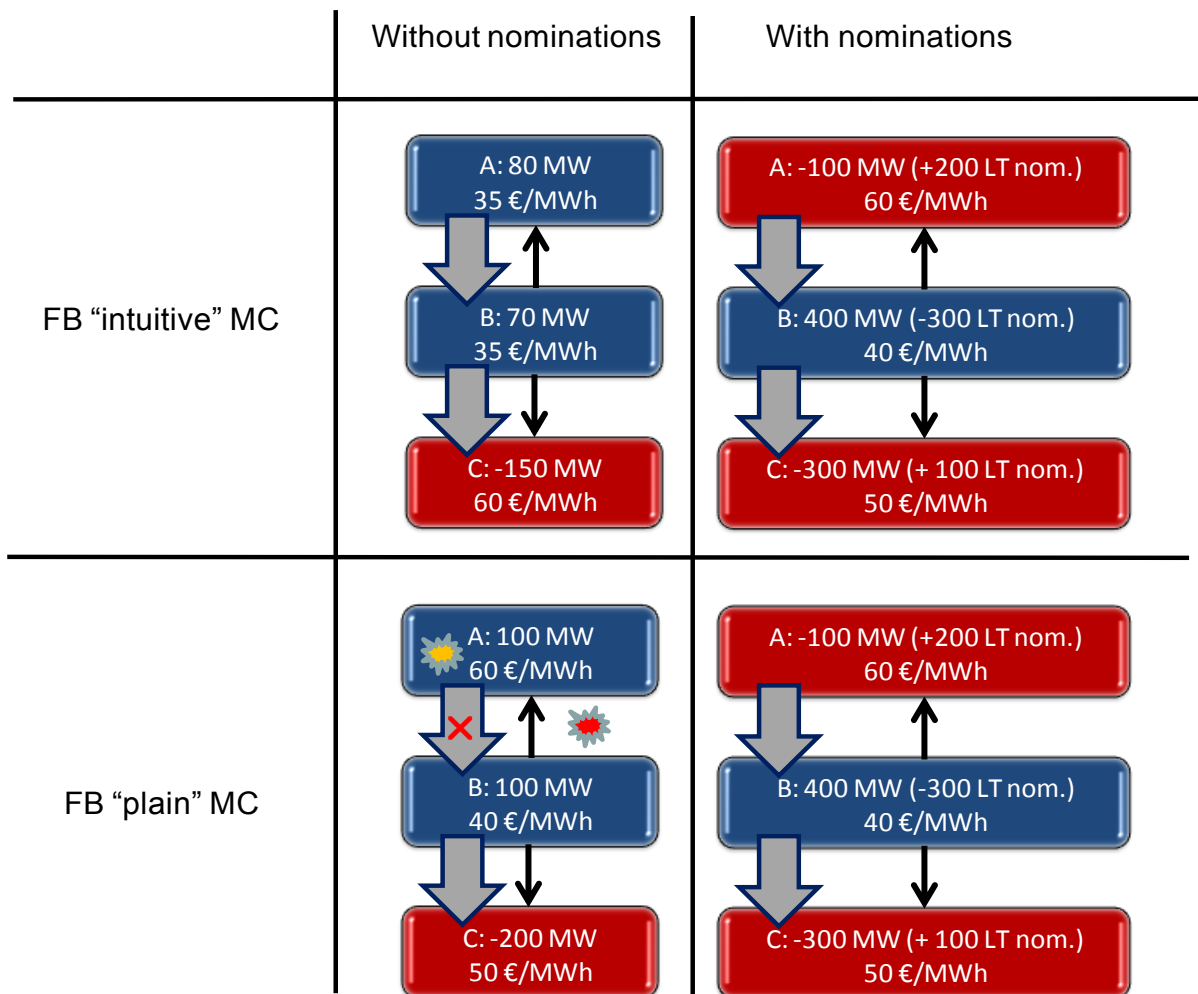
| | Without nominations | With nominations |
|---|---|---|
| FB “intuitive” MC | A: 80 MW 35 €/MWh<br>B: 70 MW 35 €/MWh<br>C: -150 MW 60 €/MWh | A: -100 MW (+200 LT nom.) 60 €/MWh<br>B: 400 MW (-300 LT nom.) 40 €/MWh<br>C: -300 MW (+ 100 LT nom.) 50 €/MWh |
| FB “plain” MC | A: 100 MW 60 €/MWh<br>B: 100 MW 40 €/MWh<br>C: -200 MW 50 €/MWh | A: -100 MW (+200 LT nom.) 60 €/MWh<br>B: 400 MW (-300 LT nom.) 40 €/MWh<br>C: -300 MW (+ 100 LT nom.) 50 €/MWh |